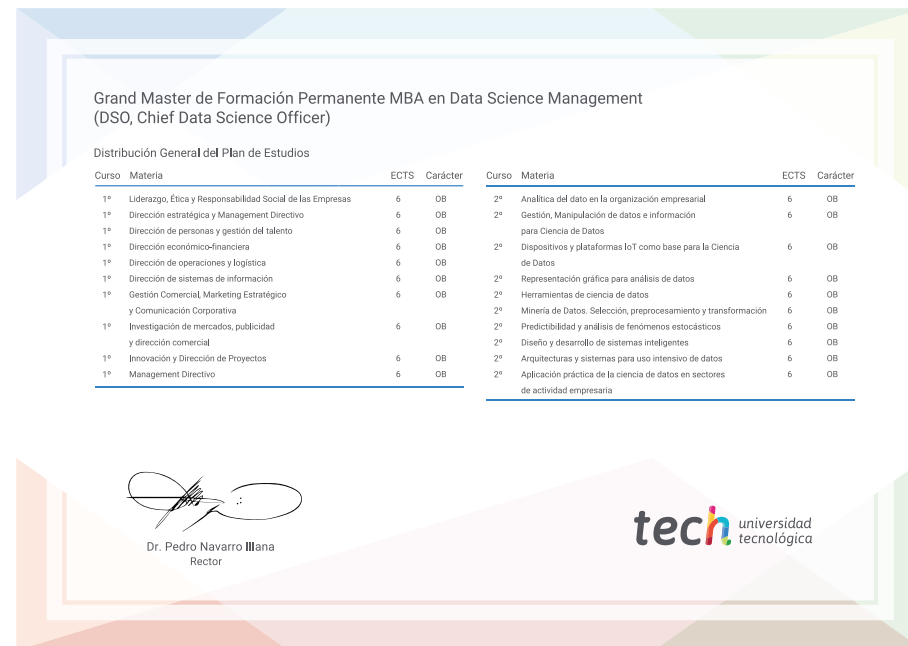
Grand Master de Formación Permanente MBA en Data Science Management
(DSO, Chief Data Science Officer)

Distribución General del Plan de Estudios

| Curso | Materia | ECTS | Carácter |
|---|---|---|---|
| 1º | Liderazgo, Ética y Responsabilidad Social de las Empresas | 6 | OB |
| 1º | Dirección estratégica y Management Directivo | 6 | OB |
| 1º | Dirección de personas y gestión del talento | 6 | OB |
| 1º | Dirección económico-financiera | 6 | OB |
| 1º | Dirección de operaciones y logística | 6 | OB |
| 1º | Dirección de sistemas de información | 6 | OB |
| 1º | Gestión Comercial, Marketing Estratégico y Comunicación Corporativa | 6 | OB |
| 1º | Investigación de mercados, publicidad y dirección comercial | 6 | OB |
| 1º | Innovación y Dirección de Proyectos | 6 | OB |
| 1º | Management Directivo | 6 | OB |

| Curso | Materia | ECTS | Carácter |
|---|---|---|---|
| 2º | Analítica del dato en la organización empresarial | 6 | OB |
| 2º | Gestión, Manipulación de datos e información para Ciencia de Datos | 6 | OB |
| 2º | Dispositivos y plataformas IoT como base para la Ciencia de Datos | 6 | OB |
| 2º | Representación gráfica para análisis de datos | 6 | OB |
| 2º | Herramientas de ciencia de datos | 6 | OB |
| 2º | Minería de Datos. Selección, preprocesamiento y transformación | 6 | OB |
| 2º | Predictibilidad y análisis de fenómenos estocásticos | 6 | OB |
| 2º | Diseño y desarrollo de sistemas inteligentes | 6 | OB |
| 2º | Arquitecturas y sistemas para uso intensivo de datos | 6 | OB |
| 2º | Aplicación práctica de la ciencia de datos en sectores de actividad empresaria | 6 | OB |

Dr. Pedro Navarro Illana
Rector

tech universidad tecnológica